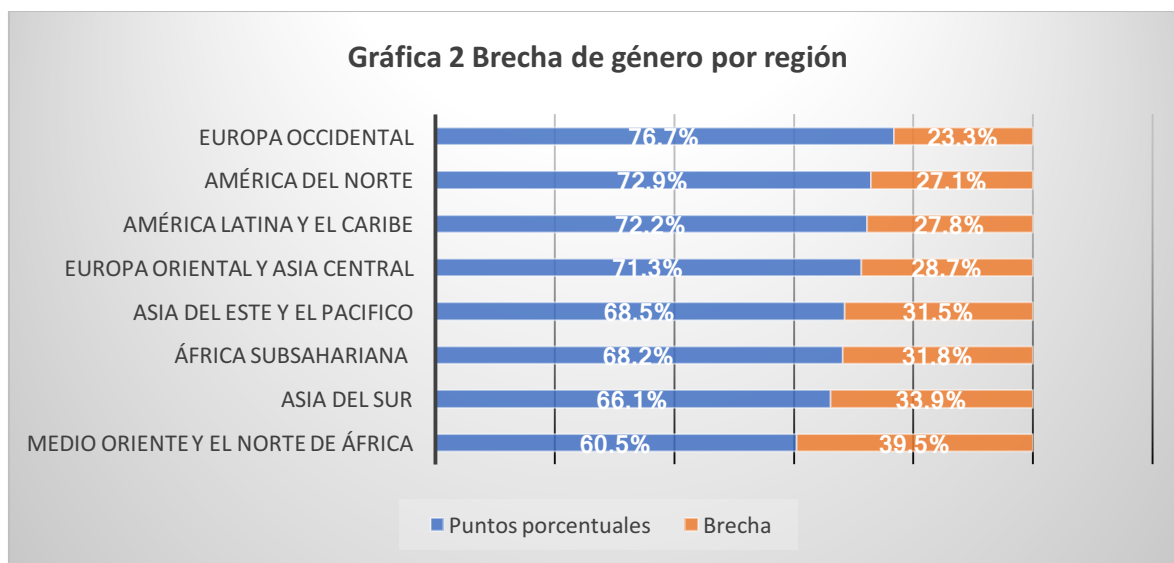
Gráfica 2 Brecha de género por región

| | Puntos porcentuales | Brecha |
|---|---|---|
| EUROPA OCCIDENTAL | 76.7% | 23.3% |
| AMÉRICA DEL NORTE | 72.9% | 27.1% |
| AMÉRICA LATINA Y EL CARIBE | 72.2% | 27.8% |
| EUROPA ORIENTAL Y ASIA CENTRAL | 71.3% | 28.7% |
| ASIA DEL ESTE Y EL PACIFICO | 68.5% | 31.5% |
| ÁFRICA SUBSAHARIANA | 68.2% | 31.8% |
| ASIA DEL SUR | 66.1% | 33.9% |
| MEDIO ORIENTE Y EL NORTE DE ÁFRICA | 60.5% | 39.5% |

Puntos porcentuales   Brecha